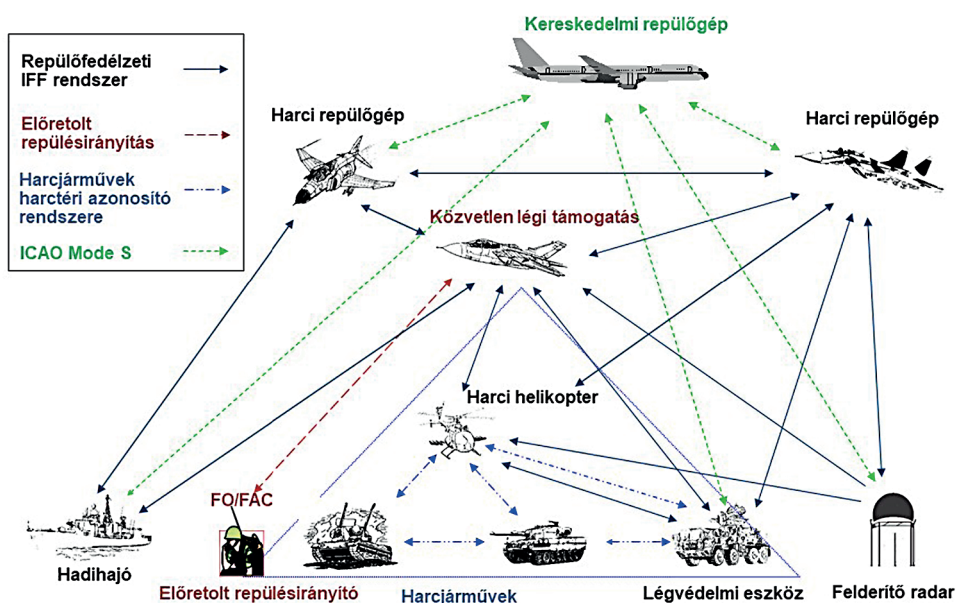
Repülőfedélzeti IFF rendszer

Előretolt repülésirányítás

Harcjárművek harctéri azonosító rendszere

ICAO Mode S

Kereskedelmi repülőgép

Harci repülőgép

Harci repülőgép

Közvetlen légi támogatás

Harci helikopter

FO/FAC

Hadihajó

Előretolt repülésirányító

Harcjárművek

Légvédelmi eszköz

Felderítő radar